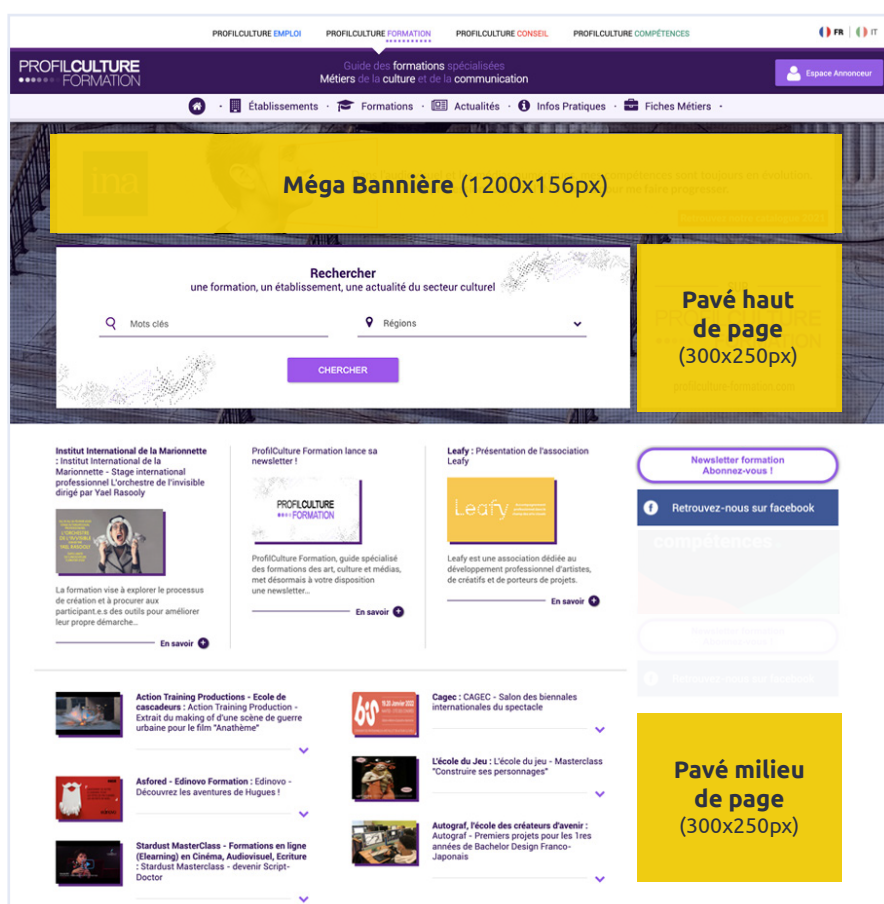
PROFILCULTURE EMPLOI PROFILCULTURE FORMATION PROFILCULTURE CONSEIL PROFILCULTURE COMPÉTENCES FR | IT

PROFILCULTURE FORMATION

Guide des formations spécialisées
Métiers de la culture et de la communication

Espace Annonceur

Établissements · Formations · Actualités · Infos Pratiques · Fiches Métiers ·

Méga Bannière (1200x156px)

Rechercher
une formation, un établissement, une actualité du secteur culturel

Mots clés

Régions

CHERCHER

Pavé haut de page
(300x250px)

Institut International de la Marionnette : Institut International de la Marionnette - Stage international professionnel L'orchestre de l'invisible dirigé par Yael Rasooly

La formation vise à explorer le processus de création et à procurer aux participant.e.s des outils pour améliorer leur propre démarche...

En savoir

ProfilCulture Formation lance sa newsletter !

PROFILCULTURE FORMATION

ProfilCulture Formation, guide spécialisé des formations des art, culture et médias, met désormais à votre disposition une newsletter...

En savoir

Leafy : Présentation de l'association Leafy

Leafy

Leafy est une association dédiée au développement professionnel d'artistes, de créatifs et de porteurs de projets.

En savoir

Newsletter formation
Abonnez-vous !

Retrouvez-nous sur facebook

Action Training Productions - Ecole de cascadeurs : Action Training Production - Extrait du making of d'une scène de guerre urbaine pour le film "Anathème"

Asfored - Edinovo Formation : Edinovo - Découvrez les aventures de Hugues !

Stardust MasterClass - Formations en ligne (Elearning) en Cinéma, Audiovisuel, Ecriture : Stardust Masterclass - devenir Script-Doctor

Cagec : CAGEC - Salon des biennales internationales du spectacle

L'école du Jeu : L'école du jeu - Masterclass "Construire ses personnages"

Autograf, l'école des créateurs d'avenir : Autograf - Premiers projets pour les 1res années de Bachelor Design Franco-Japonais

Pavé milieu de page
(300x250px)